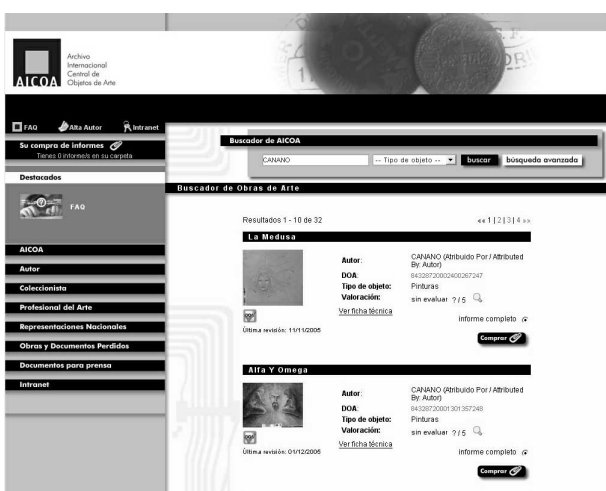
AICOA Archivo Internacional Central de Objetos de Arte

FAQ Alta Autor Intranet

Su compra de informes
Tienes 0 informe/s en su carpeta

Destacados

FAQ

AICOA
Autor
Coleccionista
Profesional del Arte
Representaciones Nacionales
Obras y Documentos Perdidos
Documentos para prensa
Intranet

Buscador de AICOA
CANANO
-- Tipo de objeto --
buscar
búsqueda avanzada

Buscador de Obras de Arte

Resultados 1 - 10 de 32
«« 1 | 2 | 3 | 4 »»

La Medusa
Autor: CANANO (Atribuido Por / Attributed By: Autor)
DOA: 8432872000240267247
Tipo de objeto: Pinturas
Valoración: sin evaluar ? / 5
Ver ficha técnica
Última revisión: 11/11/2005
informe completo
Comprar

Alfa Y Omega
Autor: CANANO (Atribuido Por / Attributed By: Autor)
DOA: 8432872000130135724​8
Tipo de objeto: Pinturas
Valoración: sin evaluar ? / 5
Ver ficha técnica
Última revisión: 01/12/2005
informe completo
Comprar